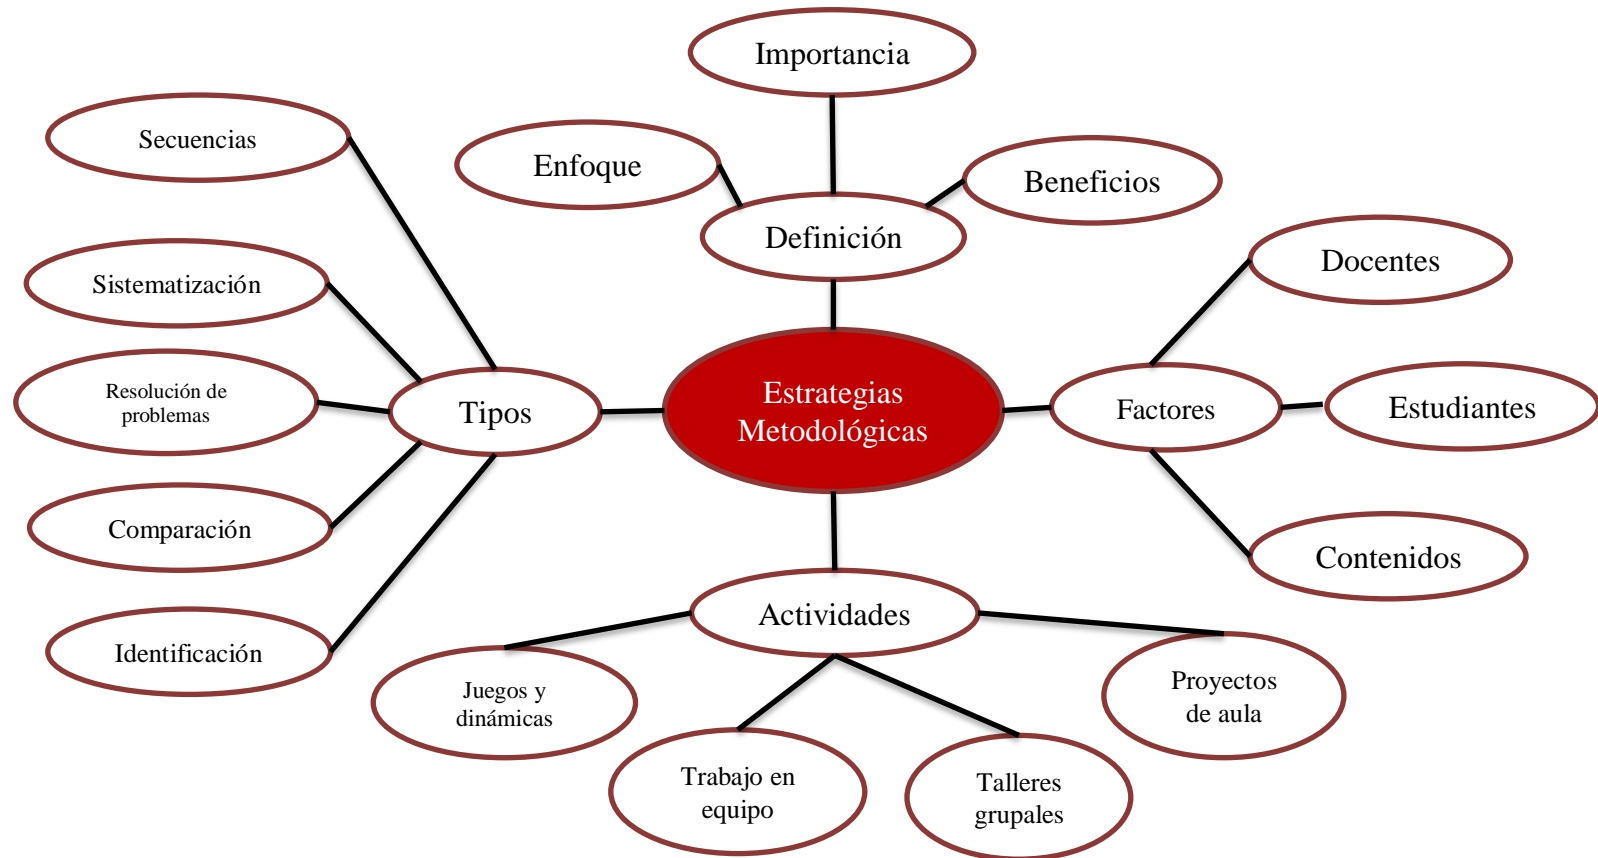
Importancia

Enfoque

Beneficios

Definición

Secuencias

Sistematización

Resolución de problemas

Comparación

Identificación

Tipos

Estrategias Metodológicas

Factores

Docentes

Estudiantes

Contenidos

Actividades

Juegos y dinámicas

Trabajo en equipo

Talleres grupales

Proyectos de aula